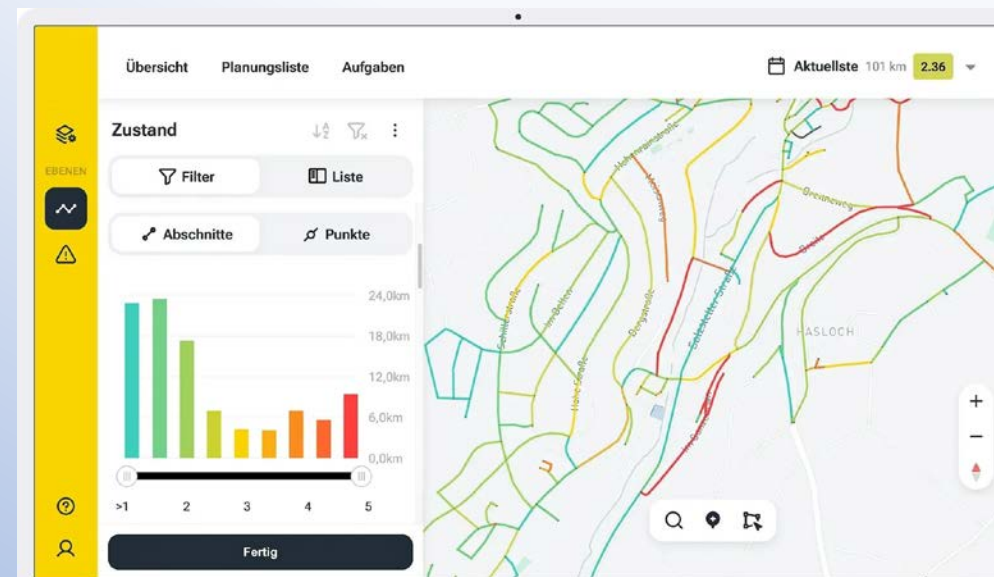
Übersicht Planungsliste Aufgaben

Aktuellste 101 km 2.36

EBENEN

Zustand

Filter

Liste

Abschnitte

Punkte

24,0km
18,0km
12,0km
6,0km
0,0km

>1 2 3 4 5

Fertig

Hohenrainstraße
Schillerstraße
Bergstraße
Breiteweg
HASLOCH

+
−